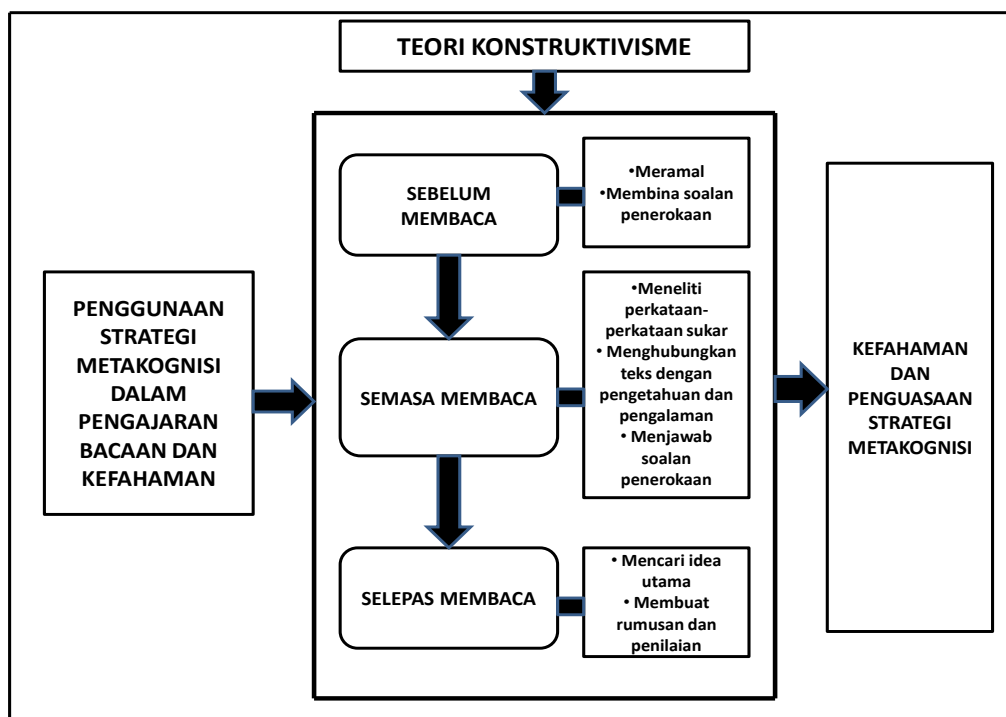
TEORI KONSTRUKTIVISME

PENGGUNAAN STRATEGI METAKOGNISI DALAM PENGAJARAN BACAAN DAN KEFAHAMAN

SEBELUM MEMBACA

•Meramal
•Membina soalan penerokaan

SEMASA MEMBACA

•Meneliti perkataan-perkataan sukar
• Menghubungkan teks dengan pengetahuan dan pengalaman
• Menjawab soalan penerokaan

SELEPAS MEMBACA

• Mencari idea utama
• Membuat rumusan dan penilaian

KEFAHAMAN DAN PENGUASAAN STRATEGI METAKOGNISI